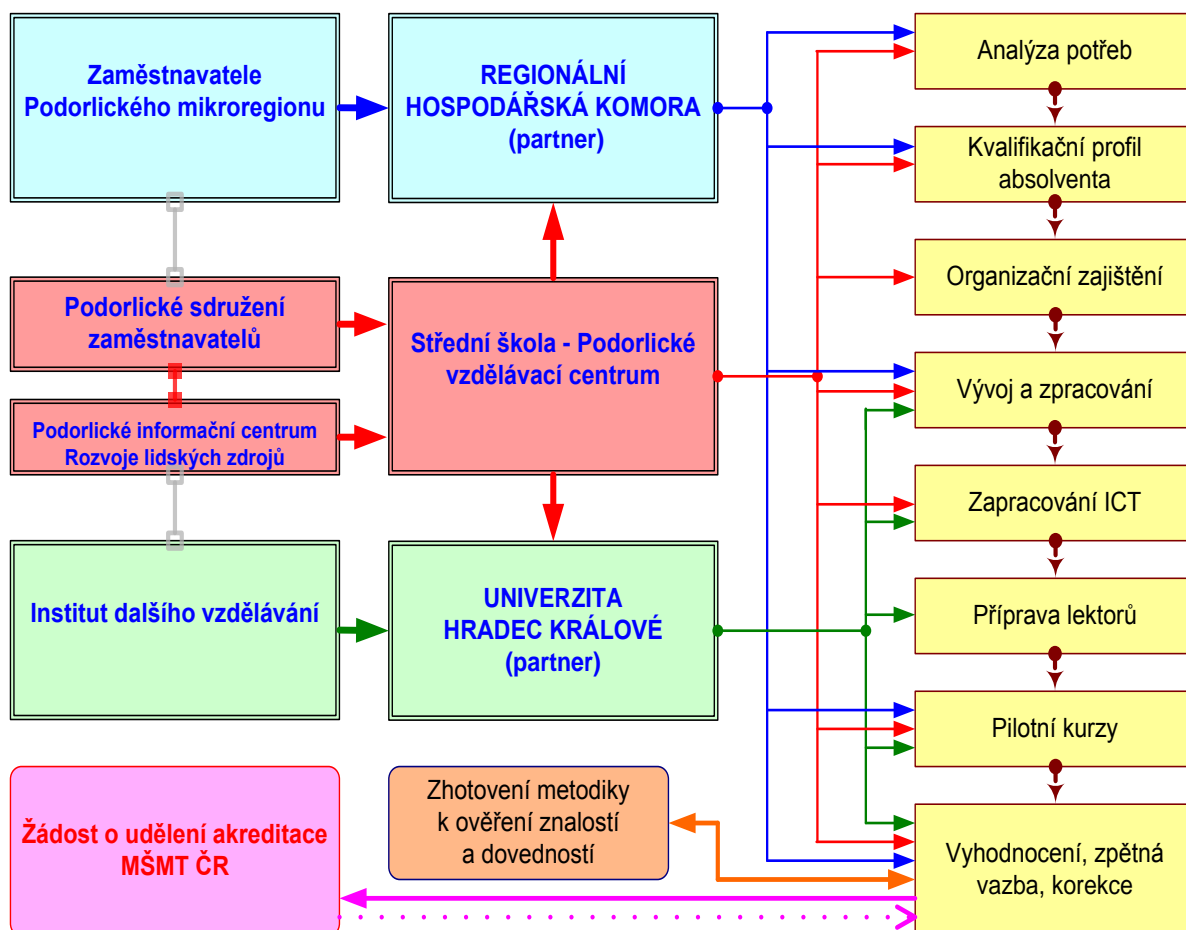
Zaměstnavatele Podorlického mikroregionu

REGIONÁLNÍ HOSPODÁŘSKÁ KOMORA (partner)

Analýza potřeb

Kvalifikační profil absolventa

Organizační zajištění

Podorlické sdružení zaměstnavatelů

Střední škola - Podorlické vzdělávací centrum

Podorlické informační centrum Rozvoje lidských zdrojů

Vývoj a zpracování

Zapracování ICT

Institut dalšího vzdělávání

UNIVERZITA HRADEC KRÁLOVÉ (partner)

Příprava lektorů

Pilotní kurzy

Zhotovení metodiky k ověření znalostí a dovedností

Žádost o udělení akreditace MŠMT ČR

Vyhodnocení, zpětná vazba, korekce